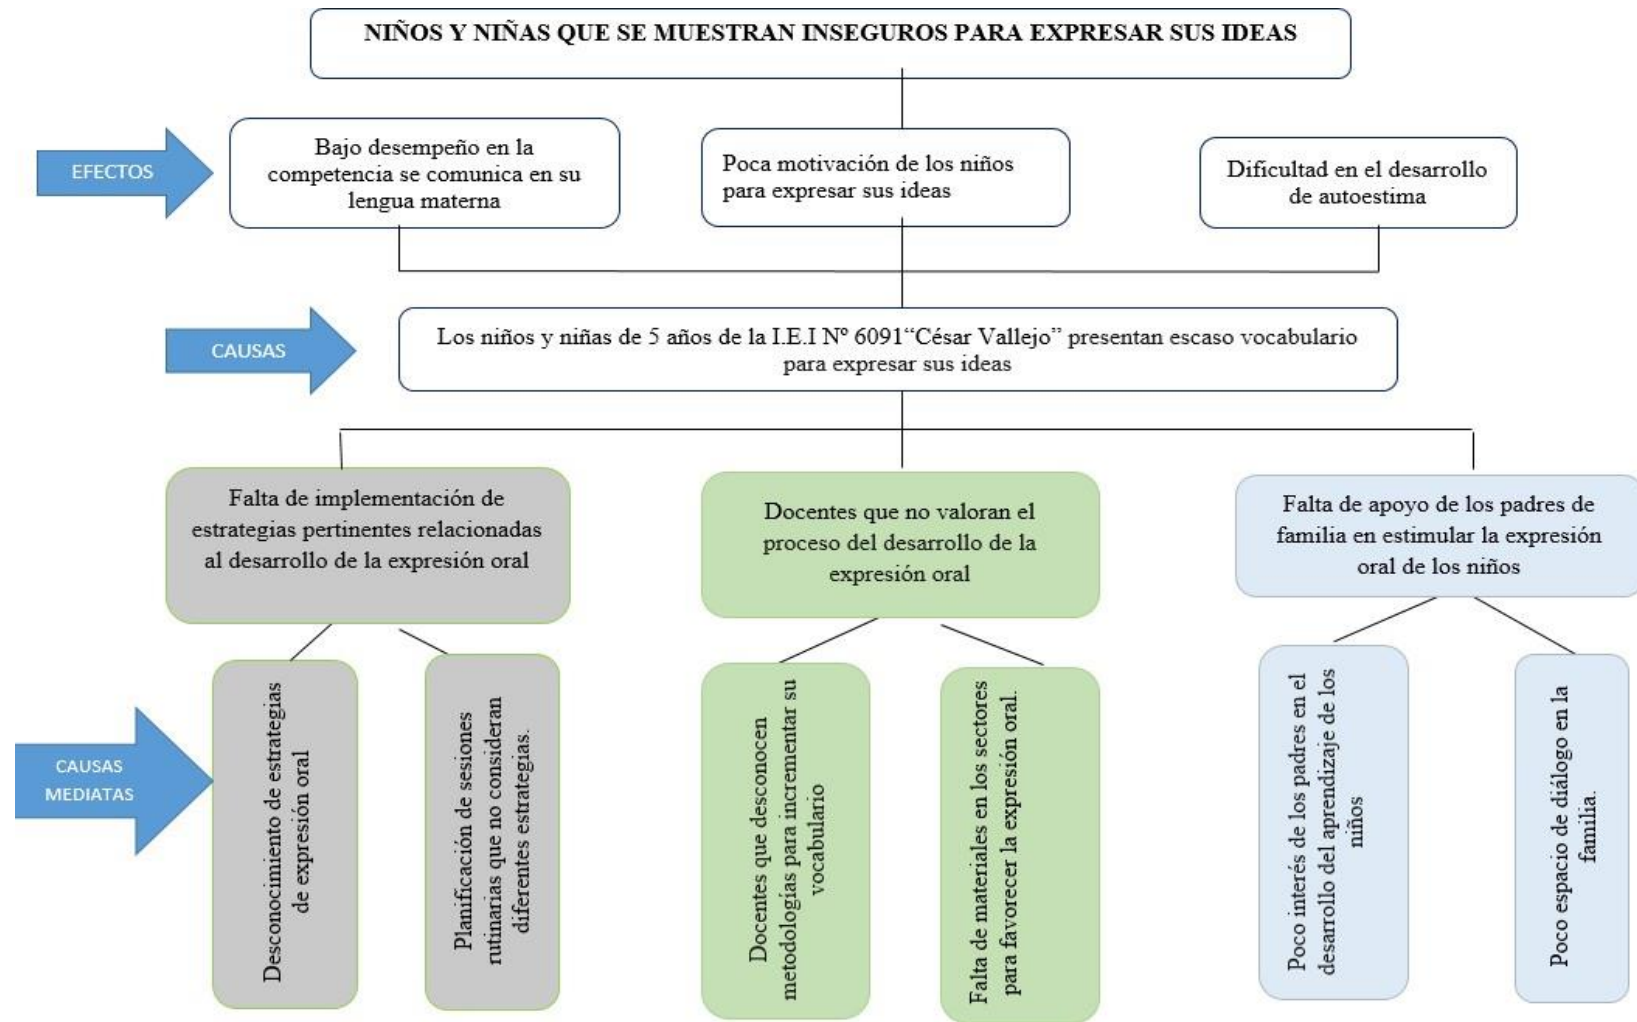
NIÑOS Y NIÑAS QUE SE MUESTRAN INSEGUROS PARA EXPRESAR SUS IDEAS

EFECTOS

Bajo desempeño en la competencia se comunica en su lengua materna

Poca motivación de los niños para expresar sus ideas

Dificultad en el desarrollo de autoestima

CAUSAS

Los niños y niñas de 5 años de la I.E.I Nº 6091"César Vallejo" presentan escaso vocabulario para expresar sus ideas

Falta de implementación de estrategias pertinentes relacionadas al desarrollo de la expresión oral

Docentes que no valoran el proceso del desarrollo de la expresión oral

Falta de apoyo de los padres de familia en estimular la expresión oral de los niños

CAUSAS MEDIATAS

Desconocimiento de estrategias de expresión oral

Planificación de sesiones rutinarias que no consideran diferentes estrategias.

Docentes que desconocen metodologías para incrementar su vocabulario

Falta de materiales en los sectores para favorecer la expresión oral.

Poco interés de los padres en el desarrollo del aprendizaje de los niños

Poco espacio de diálogo en la familia.